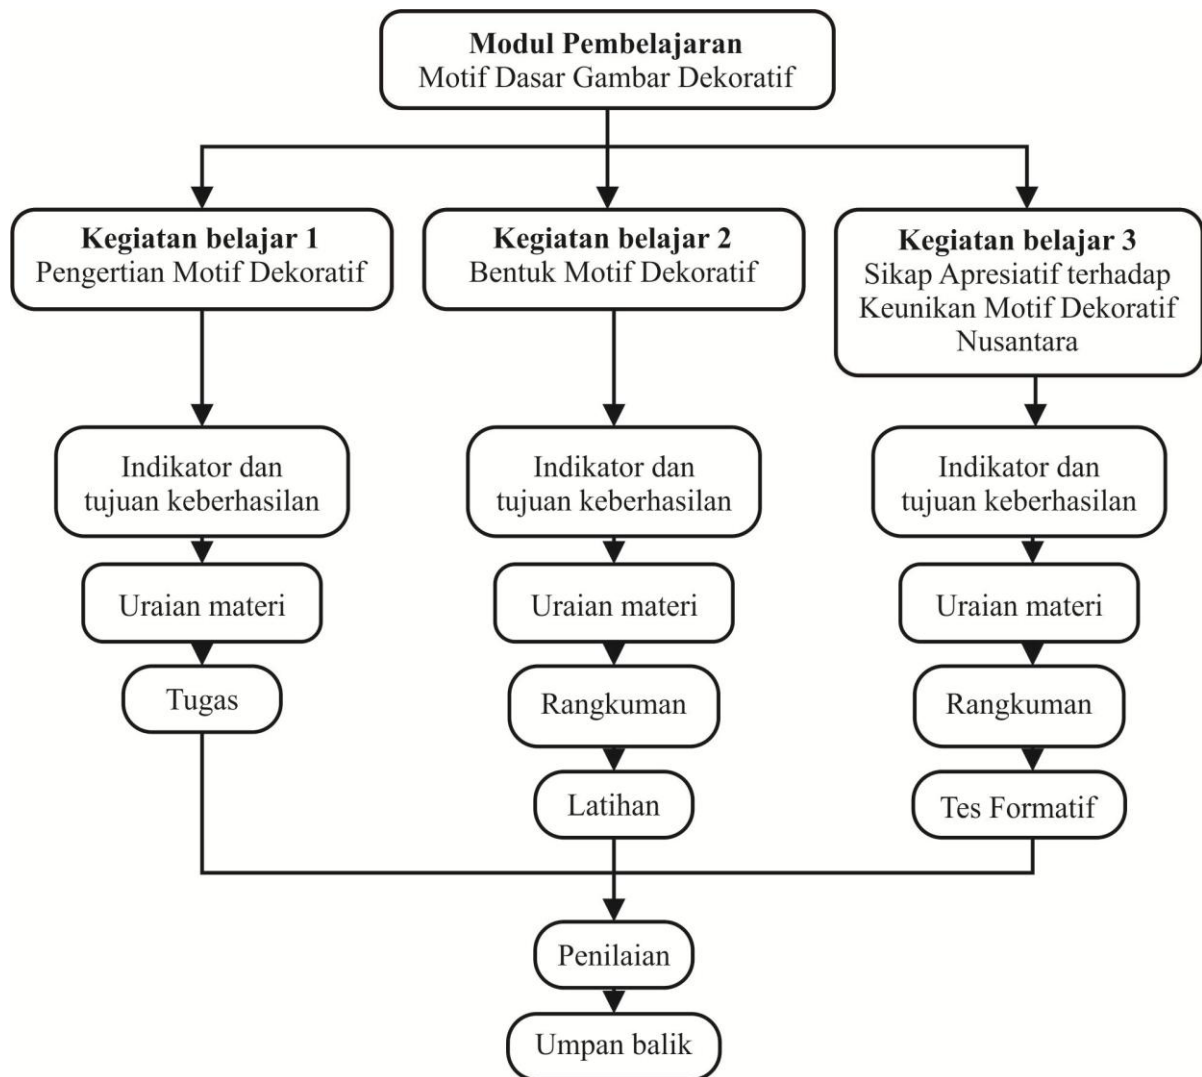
**Modul Pembelajaran**
Motif Dasar Gambar Dekoratif

**Kegiatan belajar 1**
Pengertian Motif Dekoratif

Indikator dan tujuan keberhasilan

Uraian materi

Tugas

**Kegiatan belajar 2**
Bentuk Motif Dekoratif

Indikator dan tujuan keberhasilan

Uraian materi

Rangkuman

Latihan

**Kegiatan belajar 3**
Sikap Apresiatif terhadap Keunikan Motif Dekoratif Nusantara

Indikator dan tujuan keberhasilan

Uraian materi

Rangkuman

Tes Formatif

Penilaian

Umpan balik